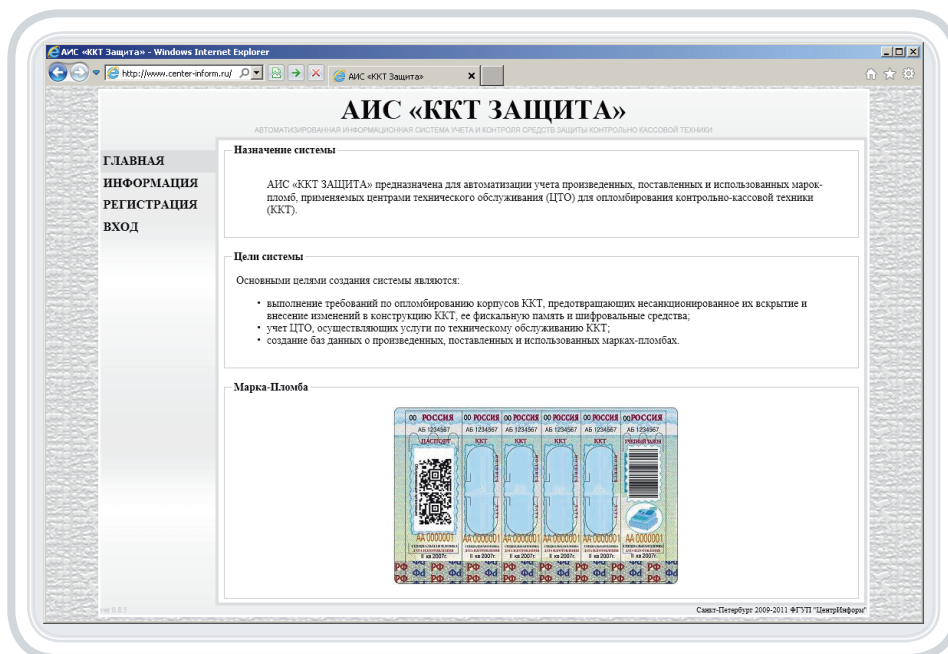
АИС «ККТ Защита» - Windows Internet Explorer

http://www.center-inform.ru/

АИС «ККТ Защита»

АИС «ККТ ЗАЩИТА»

АВТОМАТИЗИРОВАННАЯ ИНФОРМАЦИОННАЯ СИСТЕМА УЧЕТА И КОНТРОЛЯ СРЕДСТВ ЗАЩИТЫ КОНТРОЛЬНО КАССОВОЙ ТЕХНИКИ

ГЛАВНАЯ
ИНФОРМАЦИЯ
РЕГИСТРАЦИЯ
ВХОД

Назначение системы

АИС «ККТ ЗАЩИТА» предназначена для автоматизации учета произведенных, поставленных и использованных марок-пломб, применяемых центрами технического обслуживания (ЦТО) для опломбирования контрольно-кассовой техники (ККТ).

Цели системы

Основными целями создания системы являются:

• выполнение требований по опломбированию корпусов ККТ, предотвращающих несанкционированное их вскрытие и внесение изменений в конструкцию ККТ, ее фискальную память и шифровальные средства;
• учет ЦТО, осуществляющих услуги по техническому обслуживанию ККТ;
• создание баз данных о произведенных, поставленных и использованных марках-пломбах.

Марка-Пломба

00 РОССИЯ 00 РОССИЯ 00 РОССИЯ 00 РОССИЯ 00 РОССИЯ 00 РОССИЯ
АБ 1234567 АБ 1234567 АБ 1234567 АБ 1234567 АБ 1234567 АБ 1234567
ПАСПОРТ ККТ ККТ ККТ ККТ УЧЕТНЫЙ ТАЛОН
АА 0000001 АА 0000001 АА 0000001 АА 0000001 АА 0000001 АА 0000001
II кв 2007г. II кв 2007г. II кв 2007г. II кв 2007г. II кв 2007г. II кв 2007г.
РФ РФ РФ РФ РФ РФ

ver 0.0.1

Санкт-Петербург 2009-2011 ФГУП "ЦентрИнформ"